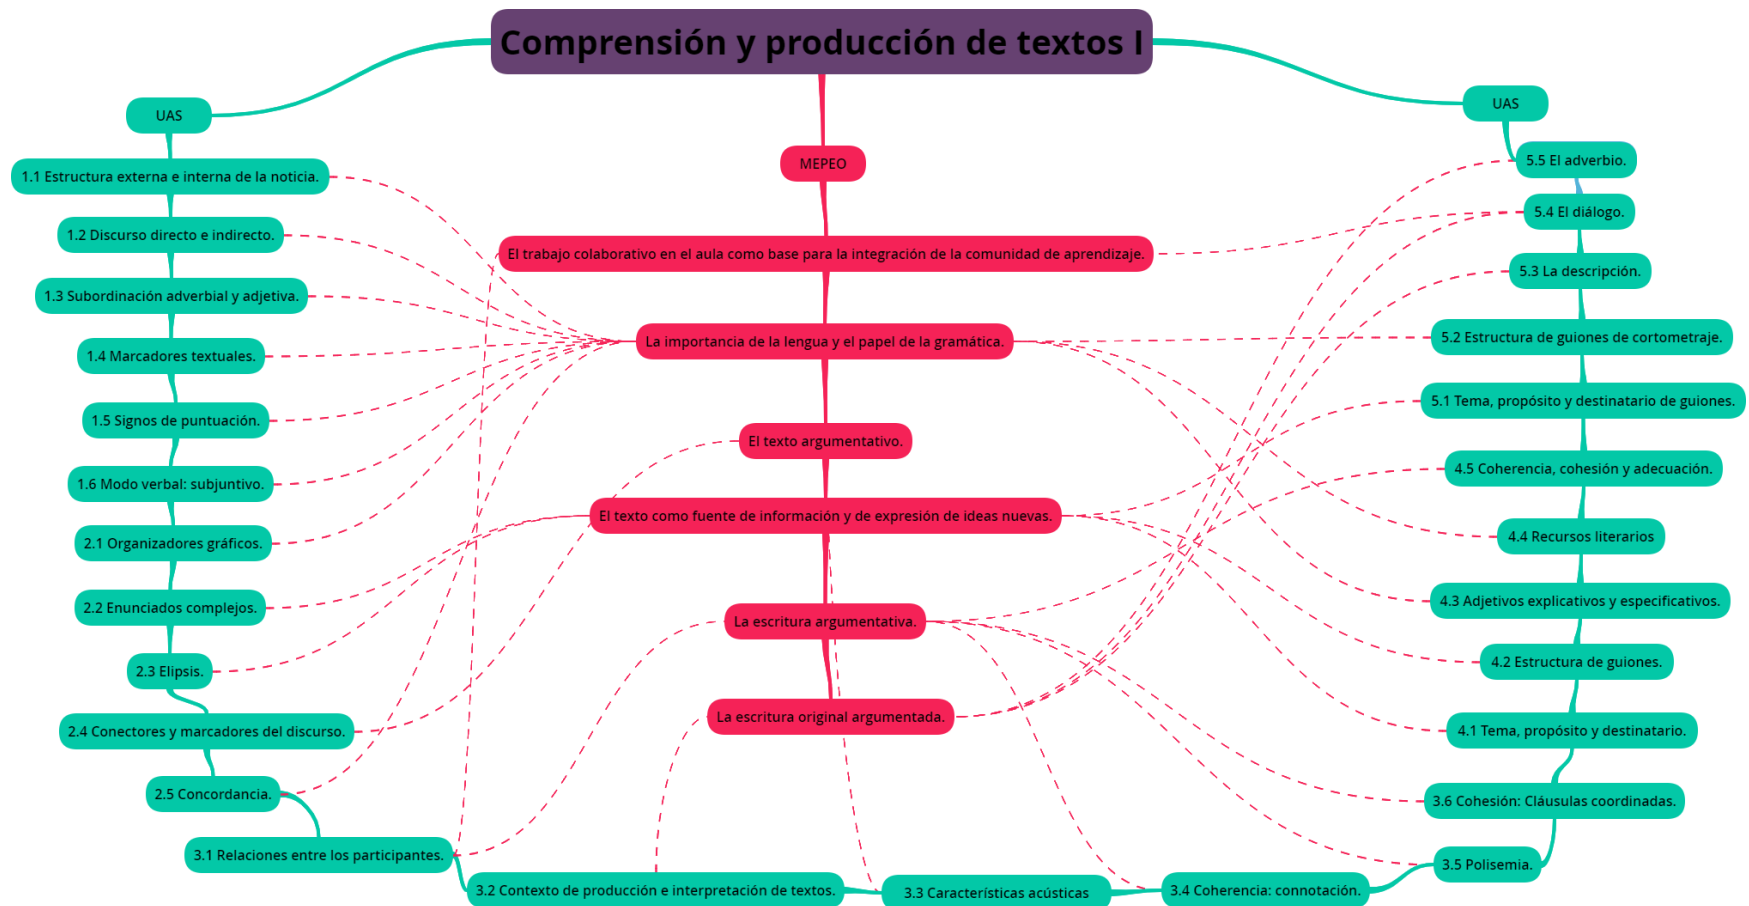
Comprensión y producción de textos I

UAS

1.1 Estructura externa e interna de la noticia.

1.2 Discurso directo e indirecto.

1.3 Subordinación adverbial y adjetiva.

1.4 Marcadores textuales.

1.5 Signos de puntuación.

1.6 Modo verbal: subjuntivo.

2.1 Organizadores gráficos.

2.2 Enunciados complejos.

2.3 Elipsis.

2.4 Conectores y marcadores del discurso.

2.5 Concordancia.

3.1 Relaciones entre los participantes.

3.2 Contexto de producción e interpretación de textos.

3.3 Características acústicas

3.4 Coherencia: connotación.

MEPEO

El trabajo colaborativo en el aula como base para la integración de la comunidad de aprendizaje.

La importancia de la lengua y el papel de la gramática.

El texto argumentativo.

El texto como fuente de información y de expresión de ideas nuevas.

La escritura argumentativa.

La escritura original argumentada.

UAS

5.5 El adverbio.

5.4 El diálogo.

5.3 La descripción.

5.2 Estructura de guiones de cortometraje.

5.1 Tema, propósito y destinatario de guiones.

4.5 Coherencia, cohesión y adecuación.

4.4 Recursos literarios

4.3 Adjetivos explicativos y especificativos.

4.2 Estructura de guiones.

4.1 Tema, propósito y destinatario.

3.6 Cohesión: Cláusulas coordinadas.

3.5 Polisemia.